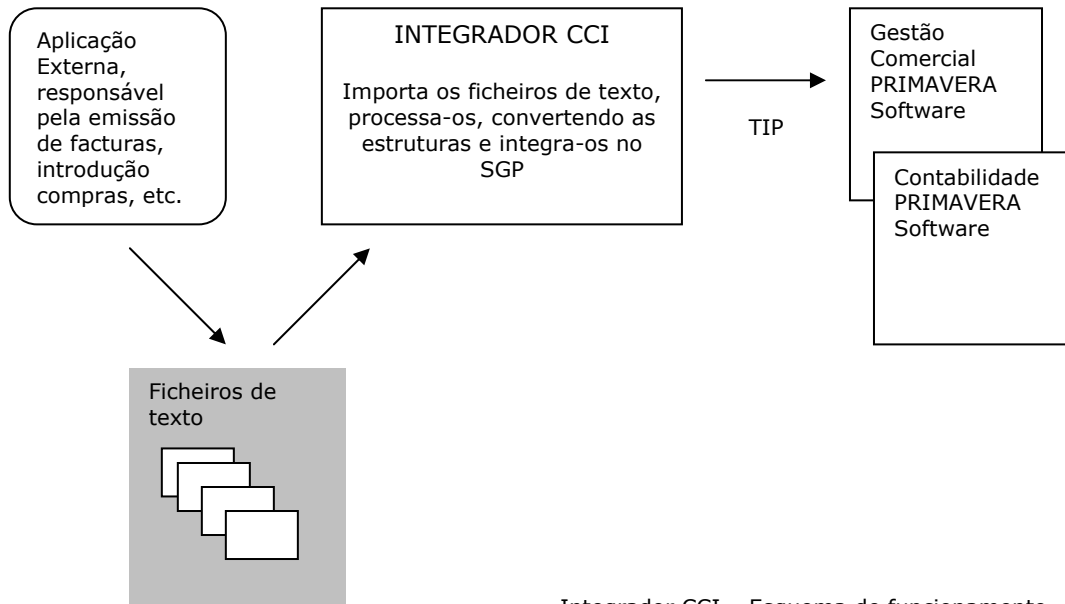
Aplicação Externa, responsável pela emissão de facturas, introdução compras, etc.

INTEGRADOR CCI

Importa os ficheiros de texto, processa-os, convertendo as estruturas e integra-os no SGP

TIP

Gestão Comercial PRIMAVERA Software

Contabilidade PRIMAVERA Software

Ficheiros de texto

Integrador CCI – Esquema de funcionamento